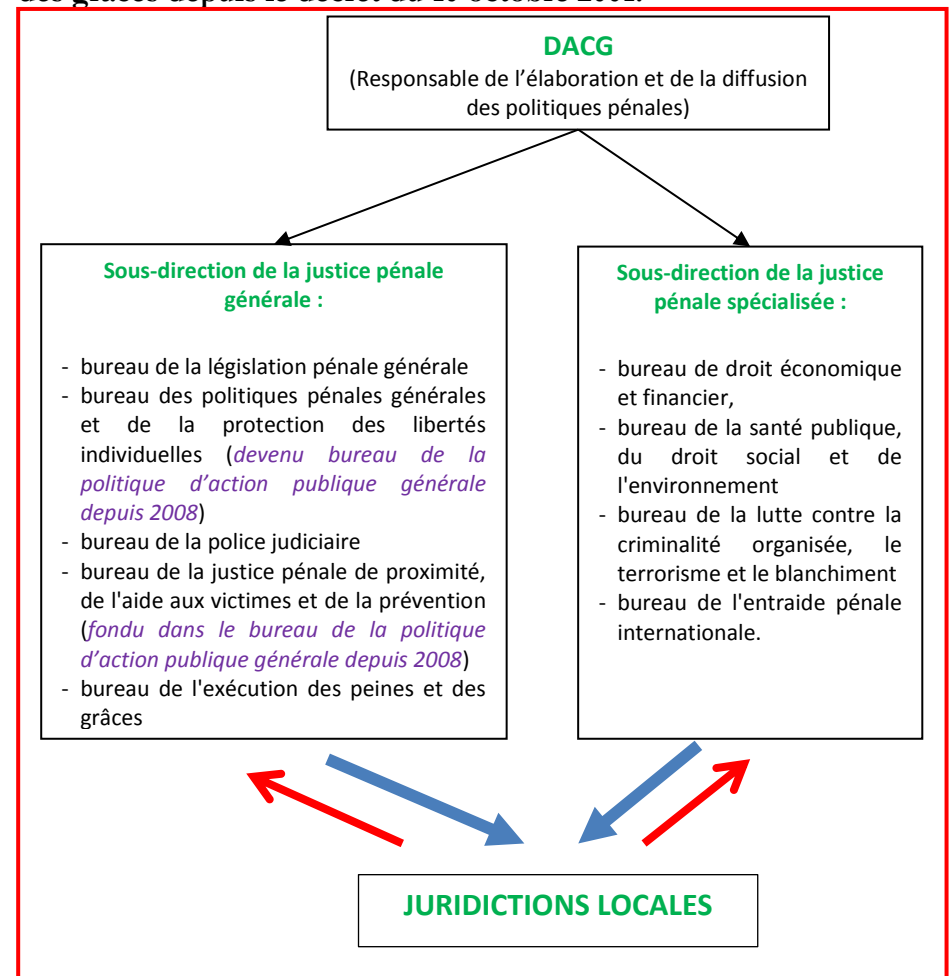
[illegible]

DACG
(Responsable de l'élaboration et de la diffusion des politiques pénales)

Sous-direction de la justice pénale générale :

- bureau de la législation pénale générale
- bureau des politiques pénales générales et de la protection des libertés individuelles (devenu bureau de la politique d'action publique générale depuis 2008)
- bureau de la police judiciaire
- bureau de la justice pénale de proximité, de l'aide aux victimes et de la prévention (fondu dans le bureau de la politique d'action publique générale depuis 2008)
- bureau de l'exécution des peines et des grâces

Sous-direction de la justice pénale spécialisée :

- bureau de droit économique et financier,
- bureau de la santé publique, du droit social et de l'environnement
- bureau de la lutte contre la criminalité organisée, le terrorisme et le blanchiment
- bureau de l'entraide pénale internationale.

JURIDICTIONS LOCALES